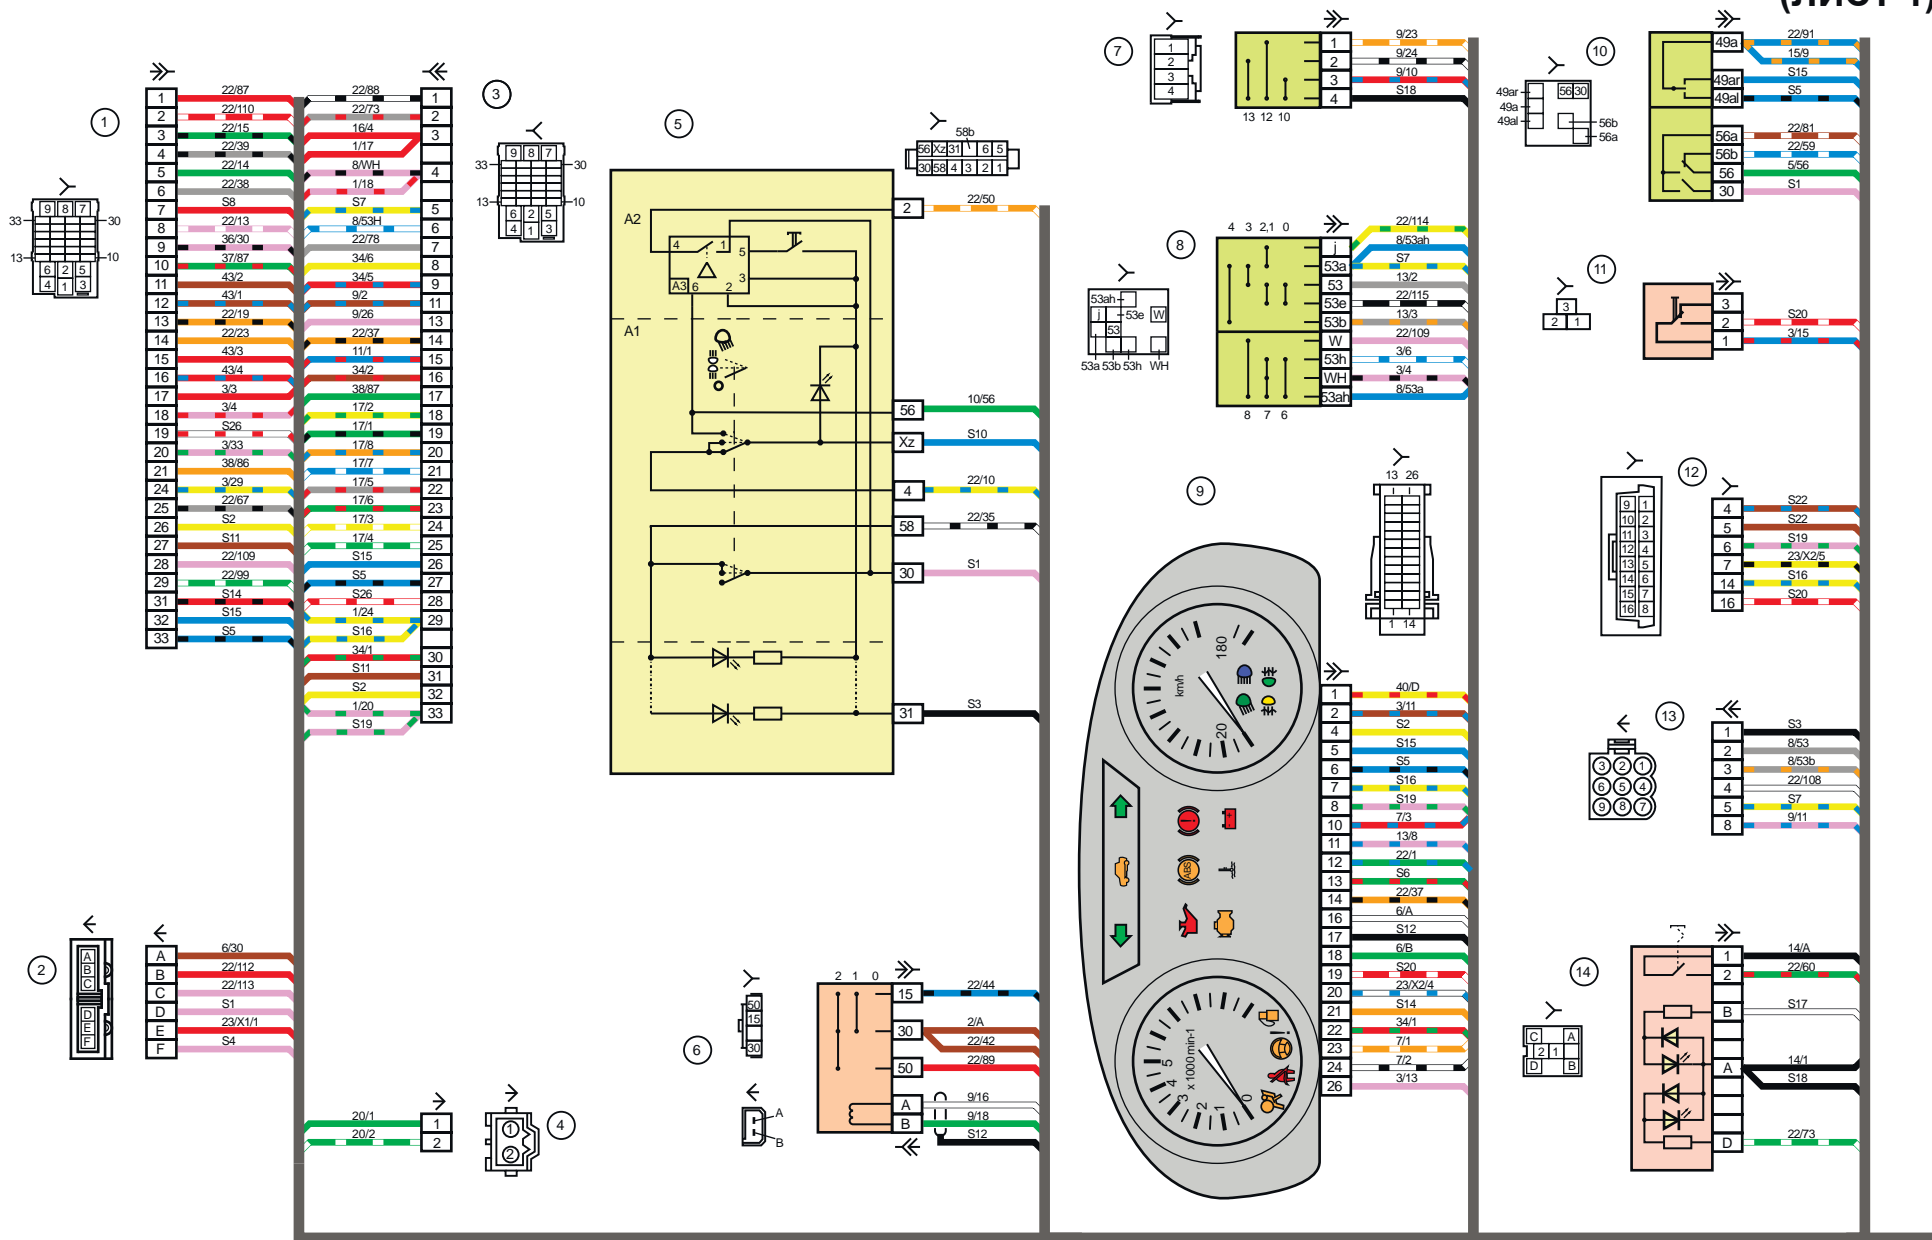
(ЛИСТ 1)

1
33 9 8 7 30
13 6 2 5 10
4 1 3

| | |
|---|---|
| 1 | 22/87 |
| 2 | 22/110 |
| 3 | 22/15 |
| 4 | 22/39 |
| 5 | 22/14 |
| 6 | 22/38 |
| 7 | S8 |
| 8 | 22/13 |
| 9 | 36/30 |
| 10 | 37/87 |
| 11 | 43/2 |
| 12 | 43/1 |
| 13 | 22/19 |
| 14 | 22/23 |
| 15 | 43/3 |
| 16 | 43/4 |
| 17 | 3/3 |
| 18 | 3/4 |
| 19 | S26 |
| 20 | 3/33 |
| 21 | 38/86 |
| 24 | 3/29 |
| 25 | 22/67 |
| 26 | S2 |
| 27 | S11 |
| 28 | 22/109 |
| 29 | 22/99 |
| 31 | S14 |
| 32 | S15 |
| 33 | S5 |

| | |
|---|---|
| 22/88 | 1 |
| 22/73 | 2 |
| 16/4 | 3 |
| 1/17 | |
| 8/WH | 4 |
| 1/18 | |
| S7 | 5 |
| 8/53H | 6 |
| 22/78 | 7 |
| 34/6 | 8 |
| 34/5 | 9 |
| 9/2 | 11 |
| 9/26 | 13 |
| 22/37 | 14 |
| 11/1 | 15 |
| 34/2 | 16 |
| 38/87 | 17 |
| 17/2 | 18 |
| 17/1 | 19 |
| 17/8 | 20 |
| 17/7 | 21 |
| 17/5 | 22 |
| 17/6 | 23 |
| 17/3 | 24 |
| 17/4 | 25 |
| S15 | 26 |
| S5 | 27 |
| S26 | 28 |
| 1/24 | 29 |
| S16 | |
| 34/1 | 30 |
| S11 | 31 |
| S2 | 32 |
| 1/20 | 33 |
| S19 | |

3
33 9 8 7 30
13 6 2 5 10
4 1 3

5
A2 4 1 5 3 A3 6 2
A1
58b
56 Xz 31 6 5
30 58 4 3 2 1
2 22/50
56 10/56
Xz S10
4 22/10
58 22/35
30 S1
31 S3

7
1 2 3 4
1 9/23
2 9/24
3 9/10
4 S18
13 12 10

10
49ar 49a 49al 56 30 56b 56a
49a 22/91
15/9
49ar S15
49al S5
56a 22/81
56b 22/59
56 5/56
30 S1

8
4 3 2,1 0
53ah 53e W j 53
53a 53b 53h WH
j 22/114
53a 8/53ah
53 S7
53e 13/2
53b 22/115
W 13/3
53h 22/109
WH 3/6
53ah 3/4
8/53a
8 7 6

11
3
2 1
3 S20
2 3/15
1

9
13 26
1 14

12
9 1
10 2
11 3
12 4
13 5
14 6
15 7
16 8
4 S22
5 S22
6 S19
7 23/X2/5
14 S16
16 S20

180
km/h
20
x 1000 min-1
5 4 3 2 1 0

| | |
|---|---|
| 1 | 40/D |
| 2 | 3/11 |
| 4 | S2 |
| 5 | S15 |
| 6 | S5 |
| 7 | S16 |
| 8 | S19 |
| 10 | 7/3 |
| 11 | 13/8 |
| 12 | 22/1 |
| 13 | S6 |
| 14 | 22/37 |
| 16 | 6/A |
| 17 | S12 |
| 18 | 6/B |
| 19 | S20 |
| 20 | 23/X2/4 |
| 21 | S14 |
| 22 | 34/1 |
| 23 | 7/1 |
| 24 | 7/2 |
| 26 | 3/13 |

13
3 2 1
6 5 4
9 8 7
1 S3
2 8/53
3 8/53b
4 22/108
5 S7
8 9/11

2
A B C D E F
A 6/30
B 22/112
C 22/113
D S1
E 23/X1/1
F S4

1 20/1
2 20/2
4
1 2

6
50 15 30
A B
2 1 0
15 22/44
30 2/A
22/42
50 22/89
A 9/16
B 9/18
S12

14
C A
2 1
D B
1 14/A
2 22/60
B S17
A 14/1
S18
D 22/73